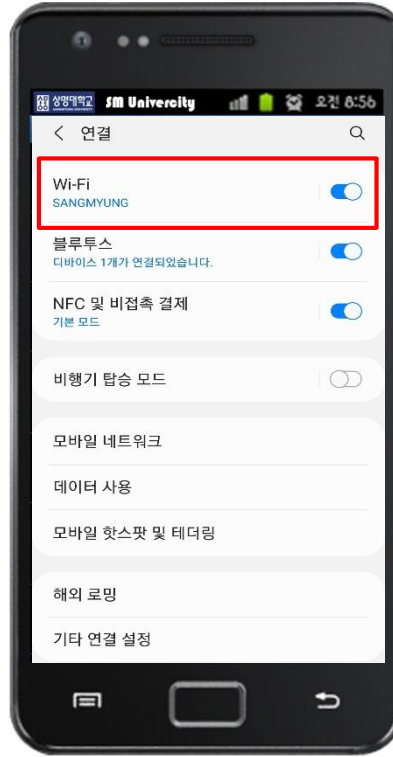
상명대학교 SM University 오전 8:56

< 연결

Wi-Fi
SANGMYUNG

블루투스
디바이스 1개가 연결되었습니다.

NFC 및 비접촉 결제
기본 모드

비행기 탑승 모드

모바일 네트워크

데이터 사용

모바일 핫스팟 및 테더링

해외 로밍

기타 연결 설정